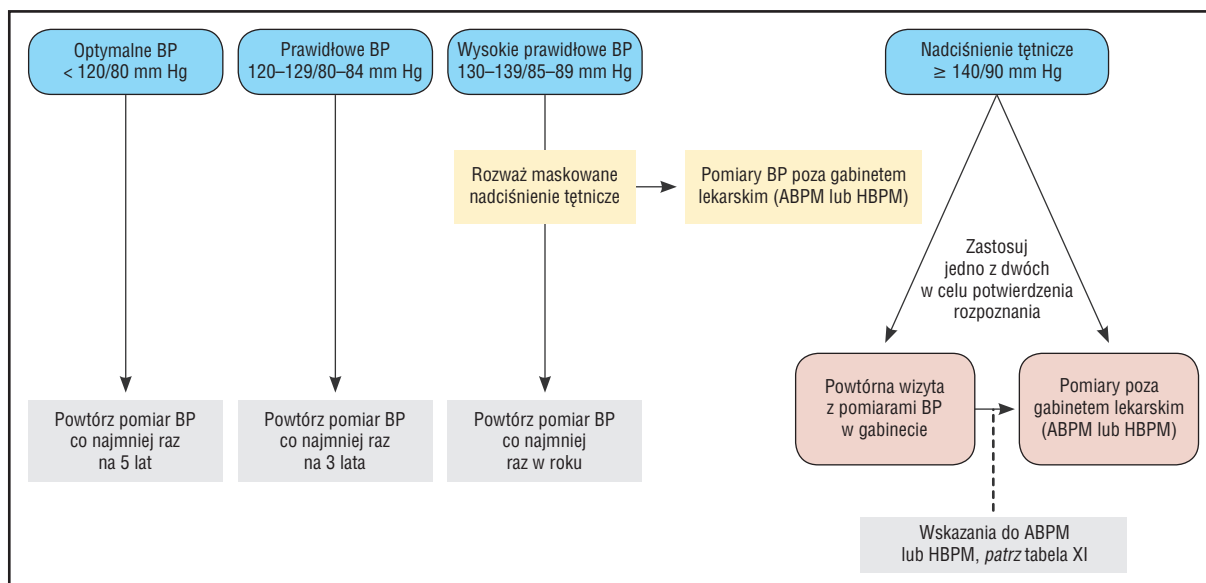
Optymalne BP
< 120/80 mm Hg

Prawidłowe BP
120–129/80–84 mm Hg

Wysokie prawidłowe BP
130–139/85–89 mm Hg

Nadciśnienie tętnicze
≥ 140/90 mm Hg

Rozważ maskowane nadciśnienie tętnicze

Pomiary BP poza gabinetem lekarskim (ABPM lub HBPM)

Zastosuj jedno z dwóch w celu potwierdzenia rozpoznania

Powtórna wizyta z pomiarami BP w gabinecie

Pomiary poza gabinetem lekarskim (ABPM lub HBPM)

Powtórz pomiar BP co najmniej raz na 5 lat

Powtórz pomiar BP co najmniej raz na 3 lata

Powtórz pomiar BP co najmniej raz w roku

Wskazania do ABPM lub HBPM, *patrz* tabela XI